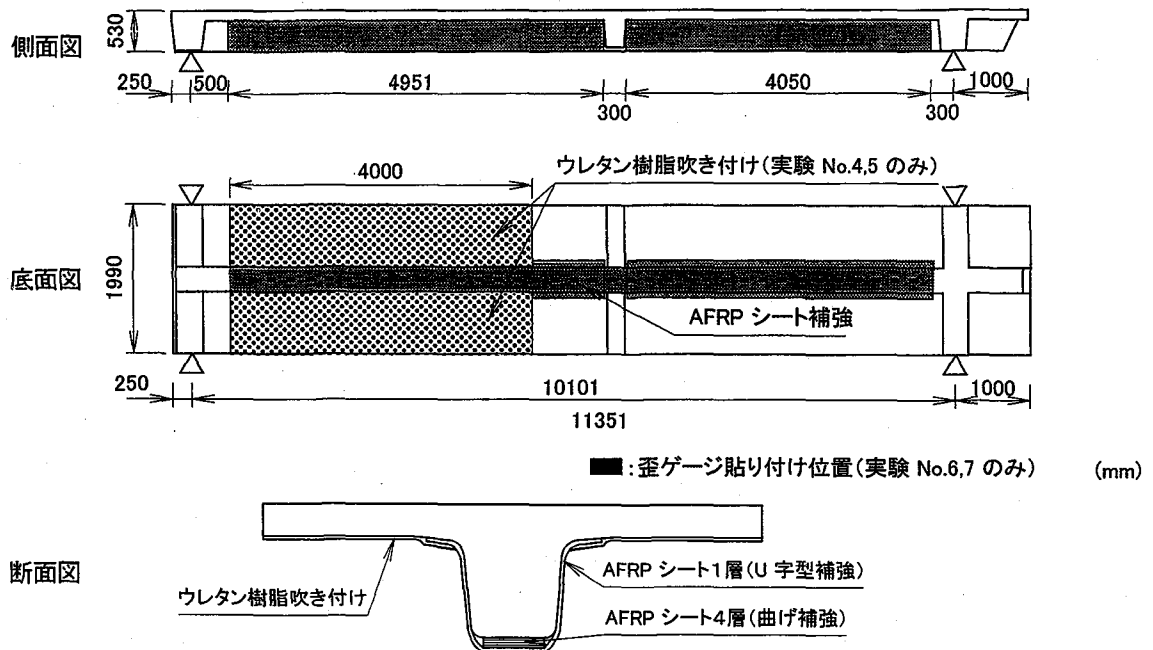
側面図
530
250
500
4951
4050
1000
300
300

4000
ウレタン樹脂吹き付け(実験 No.4,5 のみ)
底面図
1990
AFRP シート補強
250
10101
1000
11351

:歪ゲージ貼り付け位置(実験 No.6,7 のみ)
(mm)

断面図
ウレタン樹脂吹き付け
AFRP シート1層(U 字型補強)
AFRP シート4層(曲げ補強)